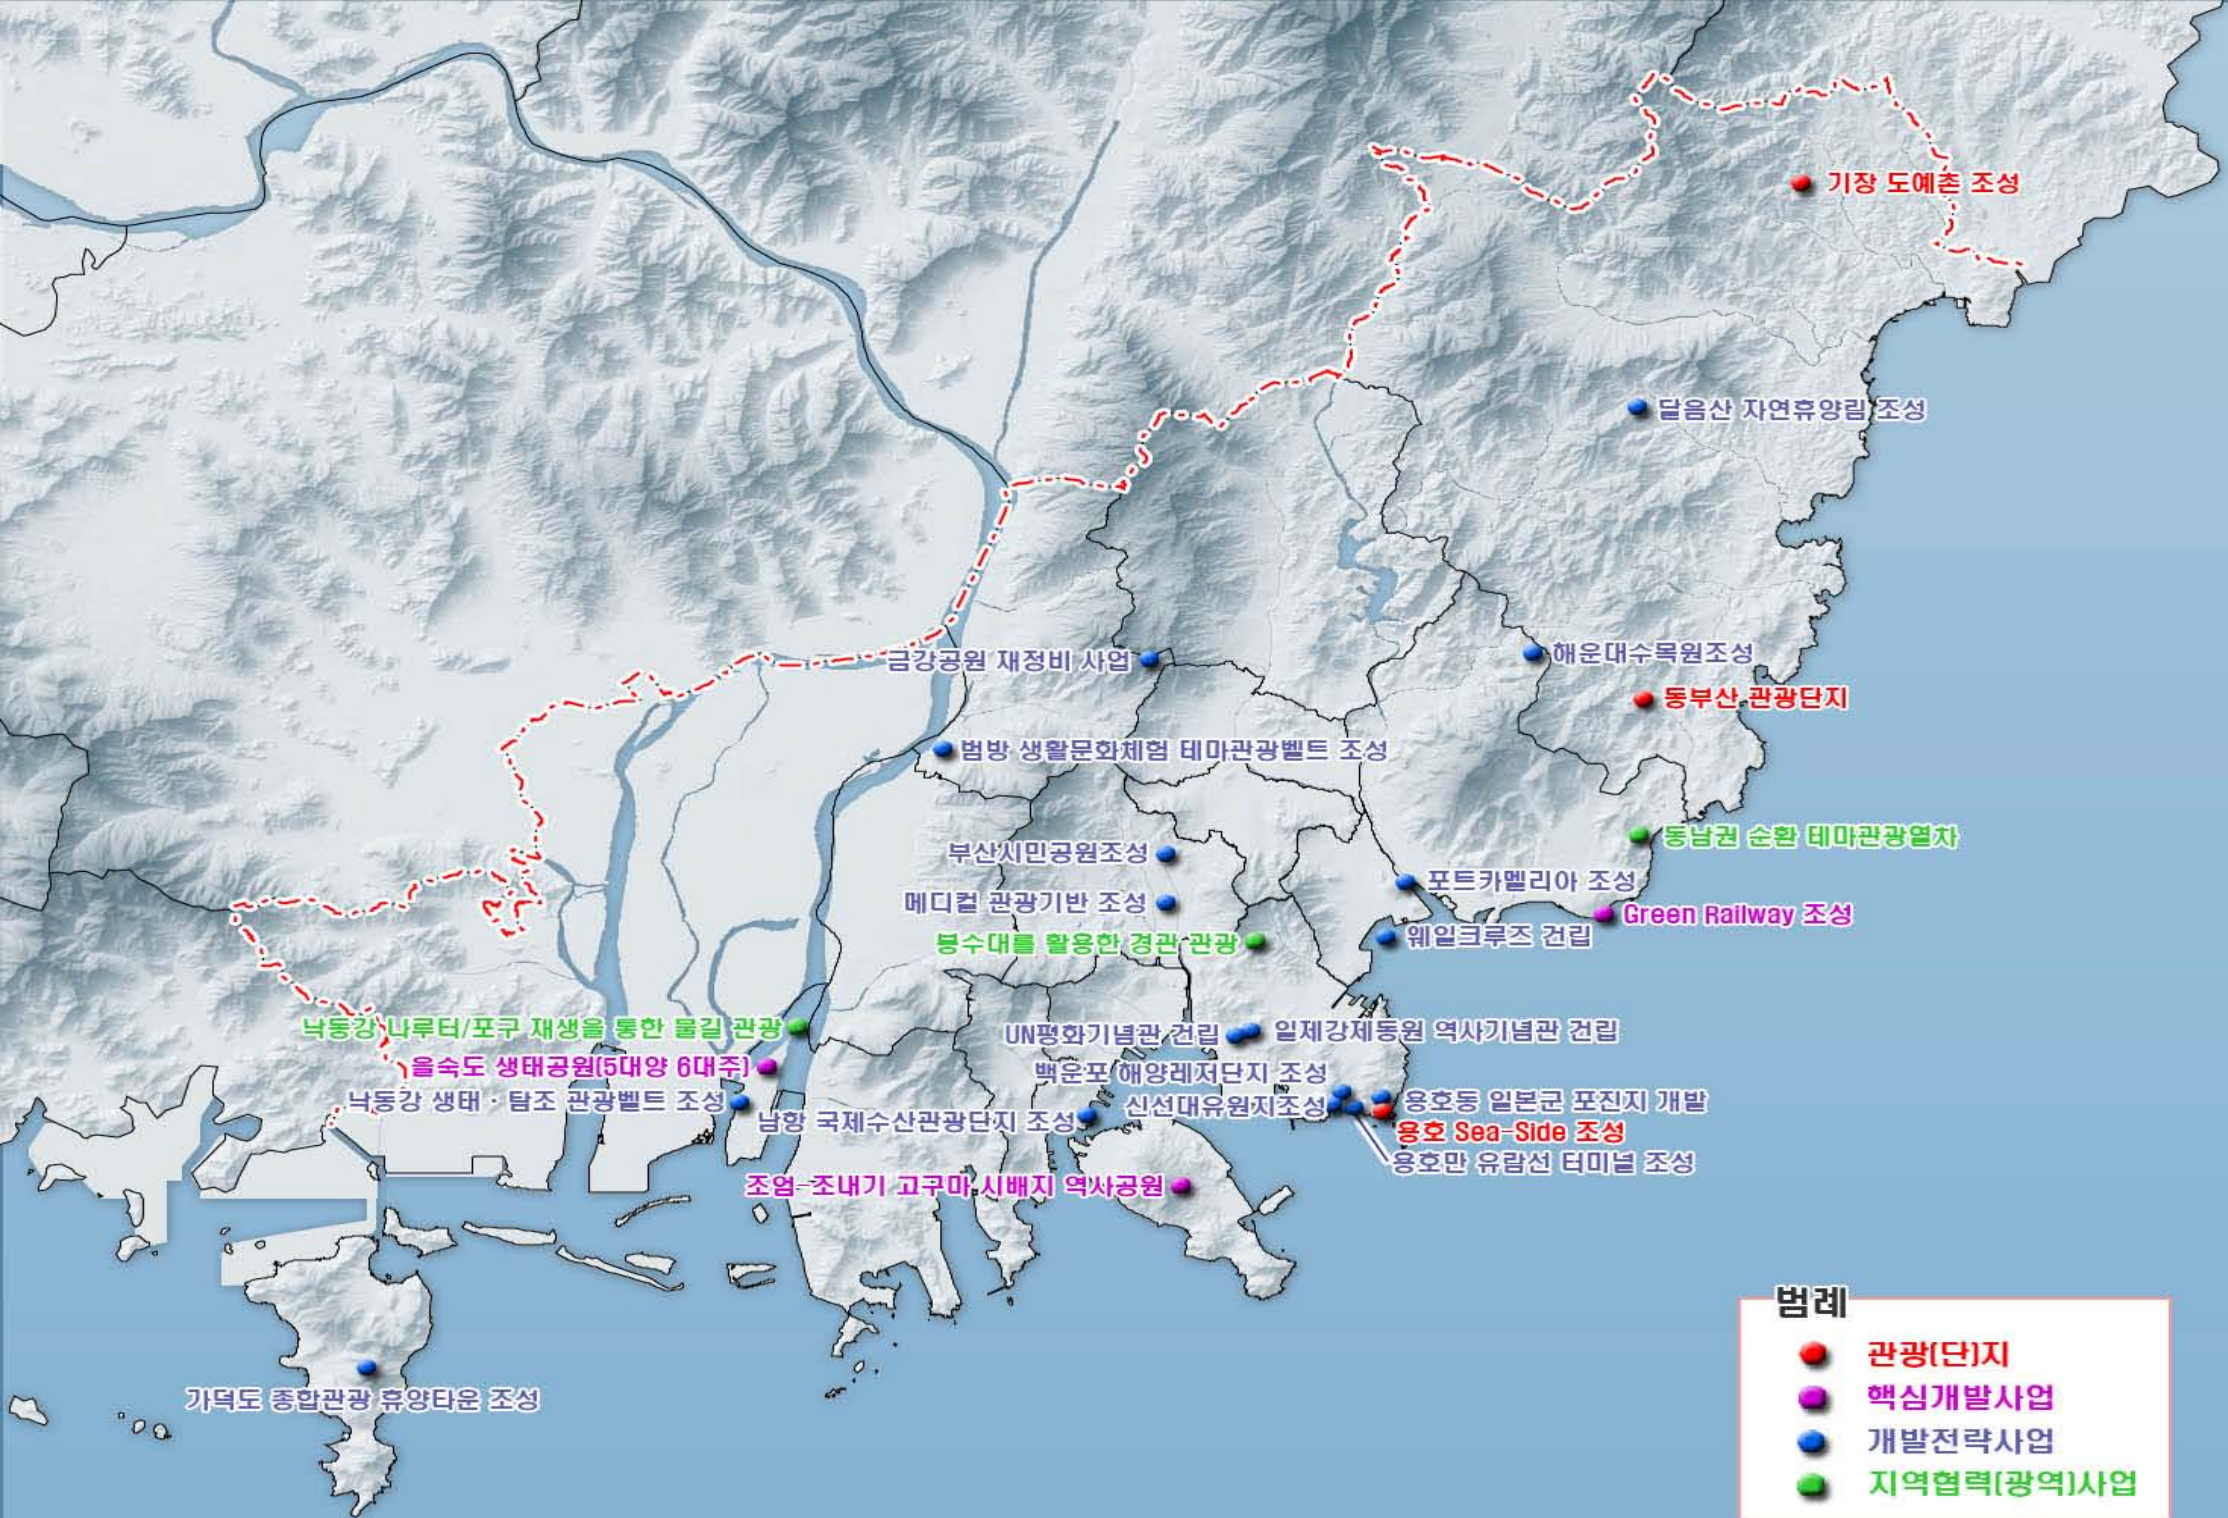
기장 도예촌 조성

달음산 자연휴양림 조성

해운대수목원조성

동부산 관광단지

금강공원 재정비 사업

범방 생활문화체험 테마관광벨트 조성

동남권 순환 테마관광열차

부산시민공원조성

포트카멜리아 조성

메디컬 관광기반 조성

Green Railway 조성

봉수대를 활용한 경관 관광

웨일크루즈 건립

낙동강 나루터/포구 재생을 통한 물길 관광

UN평화기념관 건립

일제강제동원 역사기념관 건립

을숙도 생태공원(5대양 6대주)

백운포 해양레저단지 조성

낙동강 생태 · 탐조 관광벨트 조성

신선대유원지조성

용호동 일본군 포진지 개발

남항 국제수산관광단지 조성

용호 Sea-Side 조성

용호만 유람선 터미널 조성

조엄-조내기 고구마 시배지 역사공원

가덕도 종합관광 휴양타운 조성

범례

관광(단)지

핵심개발사업

개발전략사업

지역협력(광역)사업